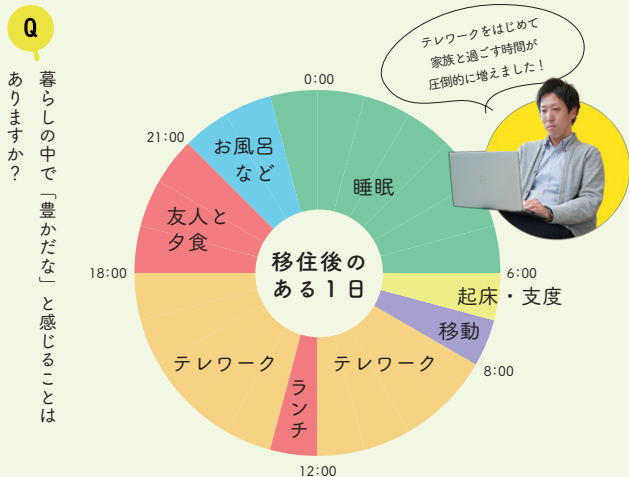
Q

暮らしの中で「豊かだな」と感じることはありますか?

テレワークをはじめて家族と過ごす時間が圧倒的に増えました!

0:00

21:00

お風呂など

睡眠

友人と夕食

移住後のある1日

18:00

6:00

起床・支度

移動

8:00

テレワーク

ランチ

テレワーク

12:00